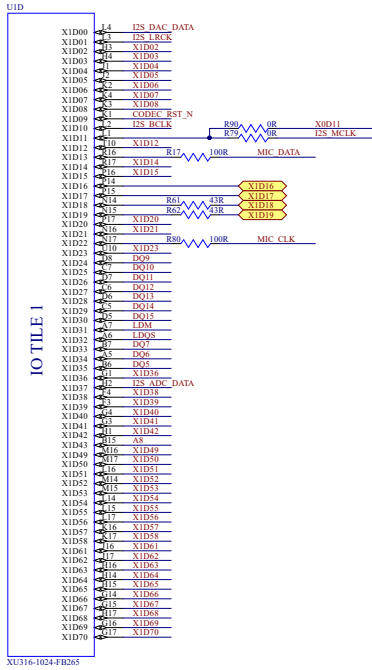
U1D

IO TILE 1

X1D00 L4 I2S_DAC_DATA
X1D01 L3 I2S_LRCK
X1D02 J3 X1D02
X1D03 H4 X1D03
X1D04 J1 X1D04
X1D05 J2 X1D05
X1D06 K2 X1D06
X1D07 K4 X1D07
X1D08 K3 X1D08
X1D09 K1 CODEC_RST_N
X1D10 L2 I2S_BCLK
X1D11 L1
X1D12 P10 X1D12
X1D13 R16
X1D14 P17 X1D14
X1D15 P16 X1D15
X1D16 P14
X1D17 P15
X1D18 N14
X1D19 N15
X1D20 P17 X1D20
X1D21 N16 X1D21
X1D22 N17
X1D23 M10 X1D23
X1D24 D8 DQ9
X1D25 C8 DQ10
X1D26 D7 DQ11
X1D27 C6 DQ12
X1D28 D6 DQ13
X1D29 C5 DQ14
X1D30 D5 DQ15
X1D31 A7 LDM
X1D32 A6 LDQS
X1D33 B7 DQ7
X1D34 A5 DQ6
X1D35 B6 DQ5
X1D36 G1 X1D36
X1D37 H2 I2S_ADC_DATA
X1D38 F3 X1D38
X1D39 F3 X1D39
X1D40 G4 X1D40
X1D41 G3 X1D41
X1D42 H1 X1D42
X1D43 B15 A8
X1D49 M16 X1D49
X1D50 M17 X1D50
X1D51 L16 X1D51
X1D52 M14 X1D52
X1D53 M15 X1D53
X1D54 L14 X1D54
X1D55 L15 X1D55
X1D56 J17 X1D56
X1D57 K16 X1D57
X1D58 K17 X1D58
X1D61 J16 X1D61
X1D62 H17 X1D62
X1D63 H16 X1D63
X1D64 H14 X1D64
X1D65 H15 X1D65
X1D66 G14 X1D66
X1D67 G15 X1D67
X1D68 H17 X1D68
X1D69 G16 X1D69
X1D70 G17 X1D70

R90 0R X0D11
R79 0R I2S_MCLK
R17 100R MIC_DATA
X1D16
X1D17
R61 43R X1D18
R62 43R X1D19
R80 100R MIC_CLK

XU316-1024-FB265